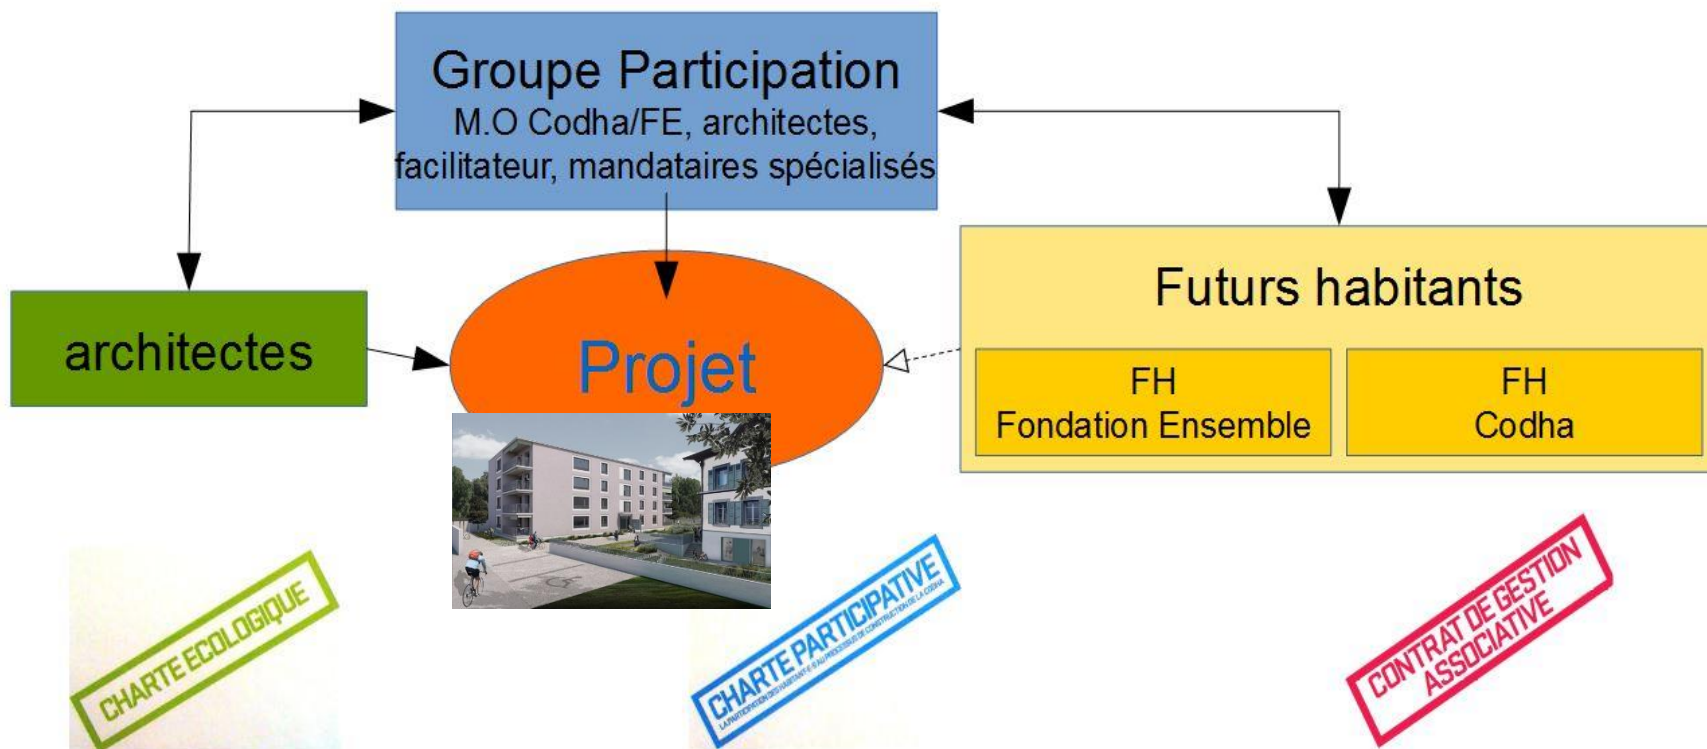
Groupe Participation
M.O Codha/FE, architectes, facilitateur, mandataires spécialisés

architectes

Projet

Futurs habitants

FH
Fondation Ensemble

FH
Codha

CHARTE ECOLOGIQUE

CHARTE PARTICIPATIVE
LA PARTICIPATION DES HABITANT-E-S AU PROCESSUS DE CONSTRUCTION DE LA CODHA

CONTRAT DE GESTION ASSOCIATIVE